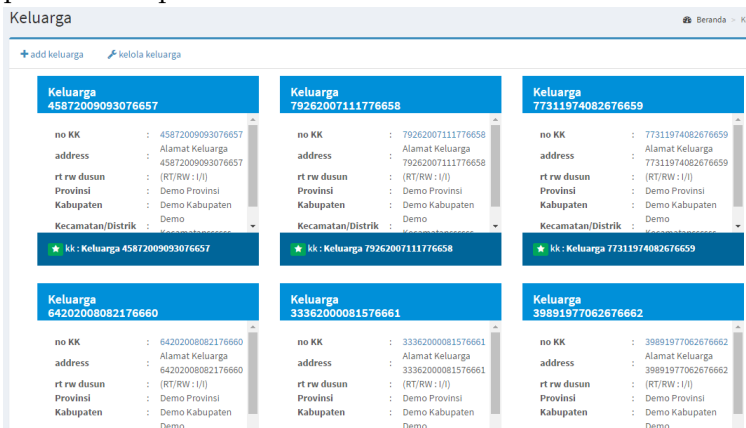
Keluarga

Beranda > K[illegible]

+ add keluarga
kelola keluarga

Keluarga 45872009093076657

| no KK | : | 45872009093076657 |
|---|---|---|
| address | : | Alamat Keluarga 45872009093076657 |
| rt rw dusun | : | (RT/RW : I/I) |
| Provinsi | : | Demo Provinsi |
| Kabupaten | : | Demo Kabupaten |
| Kecamatan/Distrik | : | Demo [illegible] |

kk : Keluarga 45872009093076657

Keluarga 79262007111776658

| no KK | : | 79262007111776658 |
|---|---|---|
| address | : | Alamat Keluarga 79262007111776658 |
| rt rw dusun | : | (RT/RW : I/I) |
| Provinsi | : | Demo Provinsi |
| Kabupaten | : | Demo Kabupaten |
| Kecamatan/Distrik | : | Demo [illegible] |

kk : Keluarga 79262007111776658

Keluarga 77311974082676659

| no KK | : | 77311974082676659 |
|---|---|---|
| address | : | Alamat Keluarga 77311974082676659 |
| rt rw dusun | : | (RT/RW : I/I) |
| Provinsi | : | Demo Provinsi |
| Kabupaten | : | Demo Kabupaten |
| Kecamatan/Distrik | : | Demo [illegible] |

kk : Keluarga 77311974082676659

Keluarga 64202008082176660

| no KK | : | 64202008082176660 |
|---|---|---|
| address | : | Alamat Keluarga 64202008082176660 |
| rt rw dusun | : | (RT/RW : I/I) |
| Provinsi | : | Demo Provinsi |
| Kabupaten | : | Demo Kabupaten |

Demo

Keluarga 33362000081576661

| no KK | : | 33362000081576661 |
|---|---|---|
| address | : | Alamat Keluarga 33362000081576661 |
| rt rw dusun | : | (RT/RW : I/I) |
| Provinsi | : | Demo Provinsi |
| Kabupaten | : | Demo Kabupaten |

Demo

Keluarga 39891977062676662

| no KK | : | 39891977062676662 |
|---|---|---|
| address | : | Alamat Keluarga 39891977062676662 |
| rt rw dusun | : | (RT/RW : I/I) |
| Provinsi | : | Demo Provinsi |
| Kabupaten | : | Demo Kabupaten |

Demo